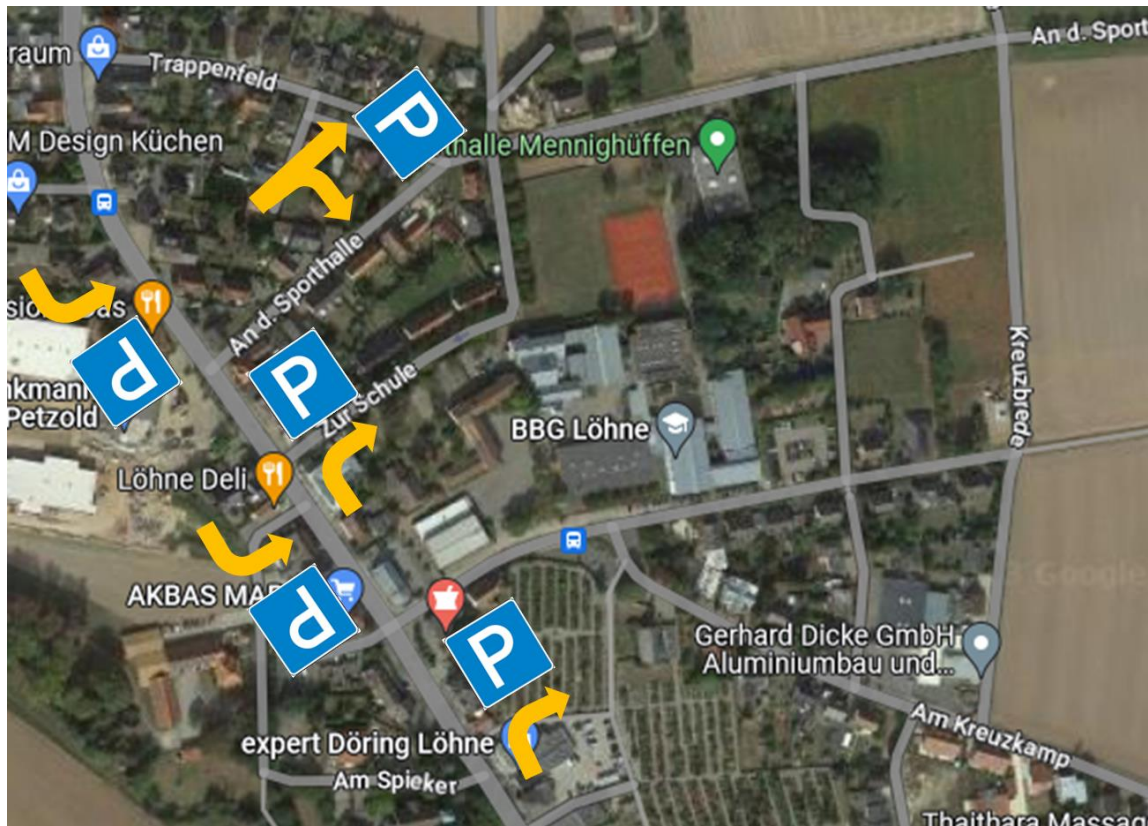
raum
Trappenfeld
An d. Sport
P
M Design Küchen
thalle Mennighüffen
An d. Sporthalle
sio Das
P
P
Zur Schule
nkmann
Petzold
BBG Löhne
Kreuzbrede
Löhne Deli
AKBAS MA
P
P
Google
Gerhard Dicke GmbH
Aluminiumbau und...
Am Kreuzkamp
expert Döring Löhne
Am Spieker
Thaithara Massag